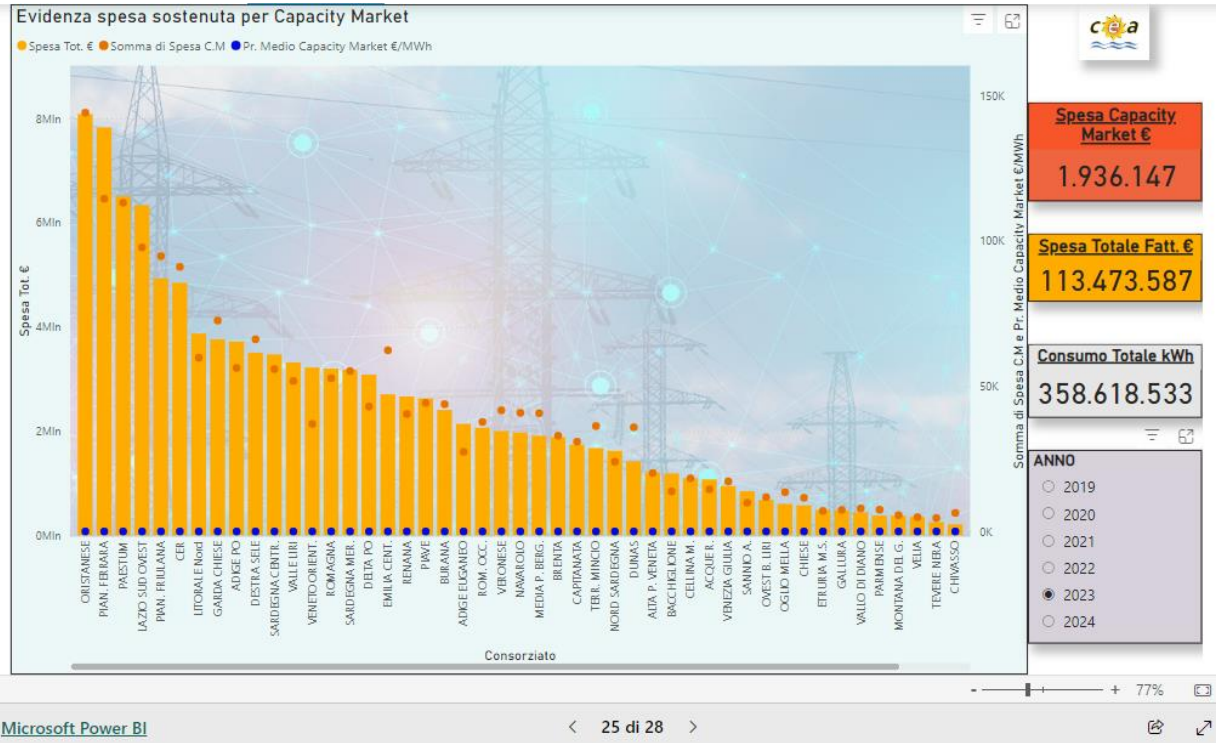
Evidenza spesa sostenuta per Capacity Market

Spesa Tot. € Somma di Spesa C.M Pr. Medio Capacity Market €/MWh

8Mln
6Mln
4Mln
2Mln
0Mln

Spesa Tot. €

150K
100K
50K
0K

Somma di Spesa C.M e Pr. Medio Capacity Market €/MWh

ORISTANESE
PIAN. FERRARA
PAESTUM
LAZIO SUD OVEST
PIAN. FRIULANA
CER
LITORALE Nord
GARDA CHIESE
ADIGE PO
DESTRA SELE
SARDEGNA CENTR.
VALLE LIRI
VENETO ORIENT.
ROMAGNA
SARDEGNA MER.
DELTA PO
EMILIA CENT.
RENANA
PIAVE
BURANA
ADIGE EUGANEO
ROM. OCC.
VERONESE
NAVAROLO
MEDIA P. BERG.
BRENTA
CAPITANATA
TERR. MINCIO
NORD SARDEGNA
DUNAS
ALTA P. VENETA
BACCHIGLIONE
CELLINA M.
ACQUE R.
VENEZIA GIULIA
SANNIO A.
OVEST B. LIRI
OGLIO MELLA
CHIESE
ETRURIA M.S.
GALLURA
VALLO DI DIANO
PARMENSE
MONTANA DEL G.
VELIA
TEVERE NERA
CHIVASSO

Consorziato

Spesa Capacity Market €
1.936.147

Spesa Totale Fatt. €
113.473.587

Consumo Totale kWh
358.618.533

ANNO
2019
2020
2021
2022
2023
2024

- + 77%

Microsoft Power BI

25 di 28